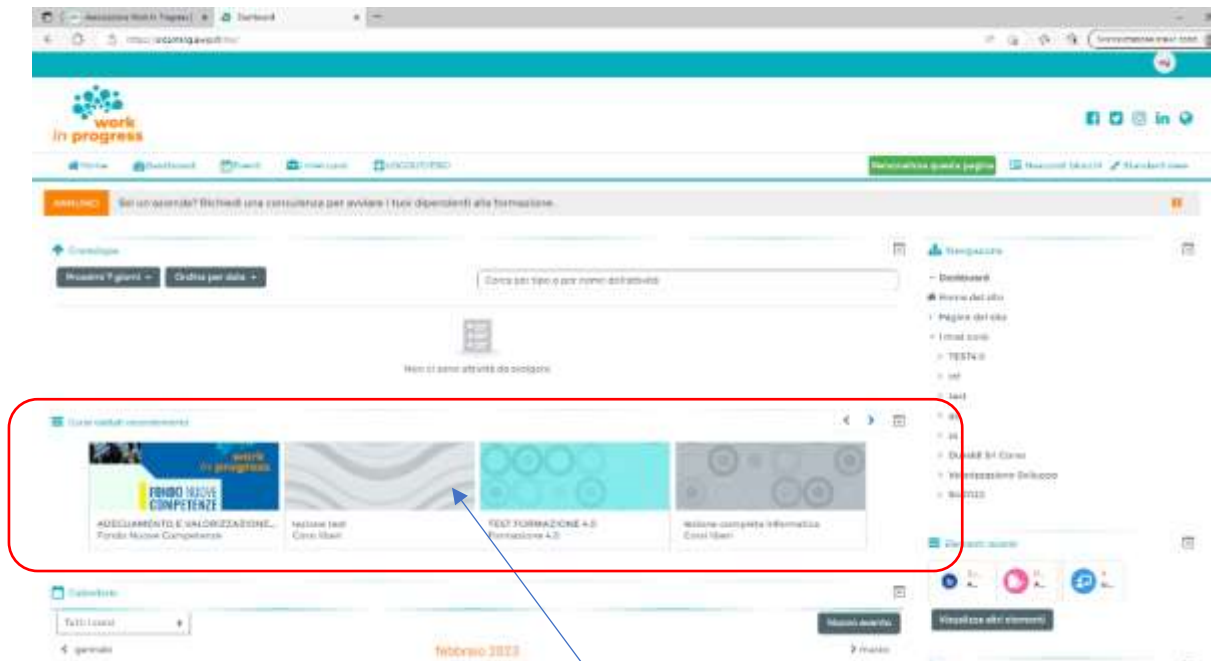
Associazione Work in Progress | × Dashboard × +

https://elearning.wip.it/my/

Sincronizzazione non in corso

WI

work in progress

Home Dashboard Eventi I miei corsi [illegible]

Personalizza questa pagina Nascondi blocchi Standard view

ANNUNCI Sei un'azienda? Richiedi una consulenza per avviare i tuoi dipendenti alla formazione.

Cronologia

Prossimi 7 giorni Ordina per data

Cerca per tipo o per nome dell'attività

Non ci sono attività da svolgere

Corsi visitati recentemente

work in progress

FONDO NUOVE COMPETENZE

ADEGUAMENTO E VALORIZZAZIONE... Fondo Nuove Competenze

lezione test Corsi liberi

TEST FORMAZIONE 4.0 Formazione 4.0

lezione completa informatica Corsi liberi

Calendario

Tutti i corsi

Nuovo evento

gennaio febbraio 2023 marzo

Navigazione

Dashboard

Home del sito

Pagine del sito

I miei corsi

TEST4.0

int

test

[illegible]

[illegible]

Durabili Srl Corso

Valorizzazione Sviluppo

Sicurezza

Elementi recenti

Visualizza altri elementi